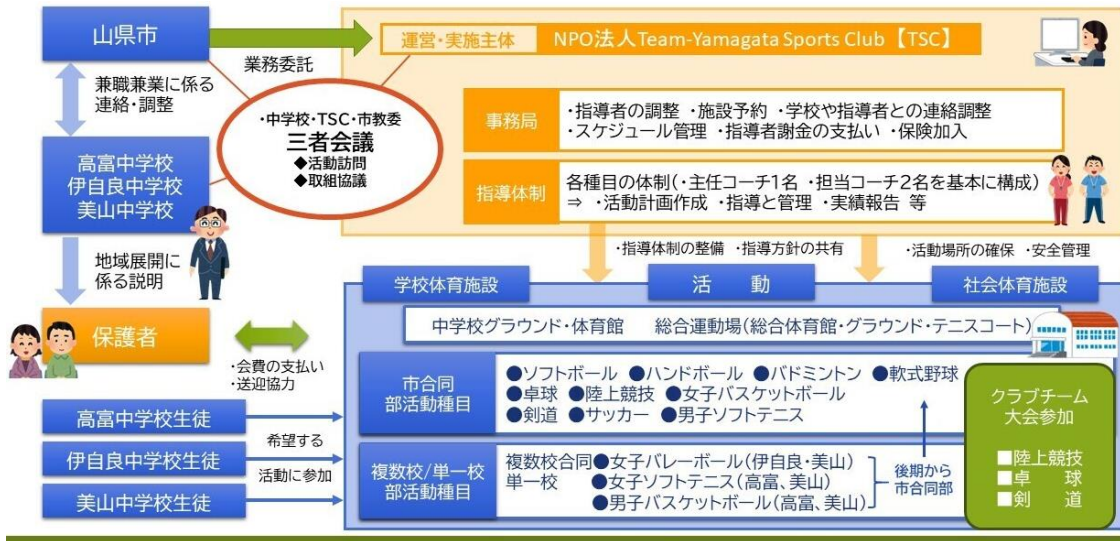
山県市

業務委託

運営・実施主体　NPO法人Team-Yamagata Sports Club【TSC】

兼職兼業に係る連絡・調整

・中学校・TSC・市教委
三者会議
◆活動訪問
◆取組協議

事務局　・指導者の調整 ・施設予約 ・学校や指導者との連絡調整 ・スケジュール管理 ・指導者謝金の支払い ・保険加入

指導体制　各種目の体制（・主任コーチ1名 ・担当コーチ2名を基本に構成）⇒ ・活動計画作成 ・指導と管理 ・実績報告 等

高富中学校
伊自良中学校
美山中学校

地域展開に係る説明

・指導体制の整備 ・指導方針の共有

・活動場所の確保 ・安全管理

学校体育施設　活　動　社会体育施設

中学校グラウンド・体育館　総合運動場（総合体育館・グラウンド・テニスコート）

保護者

・会費の支払い
・送迎協力

市合同部活動種目
●ソフトボール ●ハンドボール ●バドミントン ●軟式野球 ●卓球 ●陸上競技 ●女子バスケットボール ●剣道 ●サッカー ●男子ソフトテニス

高富中学校生徒

希望する

伊自良中学校生徒

活動に参加

美山中学校生徒

複数校/単一校部活動種目
複数校合同●女子バレーボール（伊自良・美山）
単一校　●女子ソフトテニス（高富、美山）
●男子バスケットボール（高富、美山）

後期から市合同部

クラブチーム大会参加
■陸上競技
■卓　球
■剣　道